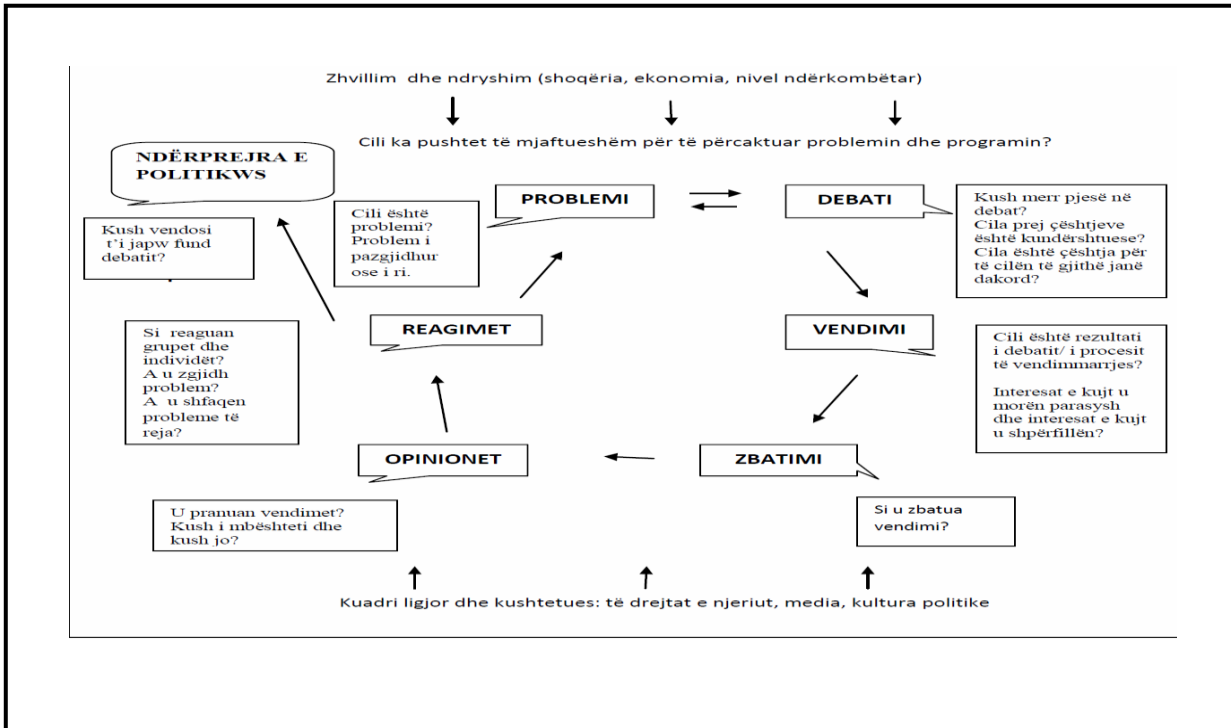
Zhvillim dhe ndryshim (shoqëria, ekonomia, nivel ndërkombëtar)

Cili ka pushtet të mjaftueshëm për të përcaktuar problemin dhe programin?

NDËRPREJRA E POLITIKWS

Kush vendosi t'i japw fund debatit?

Cili është problemi? Problem i pazgjidhur ose i ri.

PROBLEMI

DEBATI

Kush merr pjesë në debat? Cila prej çështjeve është kundërshtuese? Cila është çështja për të cilën të gjithë janë dakord?

Si reaguan grupet dhe individët? A u zgjidh problem? A u shfaqen probleme të reja?

REAGIMET

VENDIMI

Cili është rezultati i debatit/ i procesit të vendimmarrjes?

Interesat e kujt u morën parasysh dhe interesat e kujt u shpërfillën?

OPINIONET

ZBATIMI

U pranuan vendimet? Kush i mbështeti dhe kush jo?

Si u zbatua vendimi?

Kuadri ligjor dhe kushtetues: të drejtat e njeriut, media, kultura politike